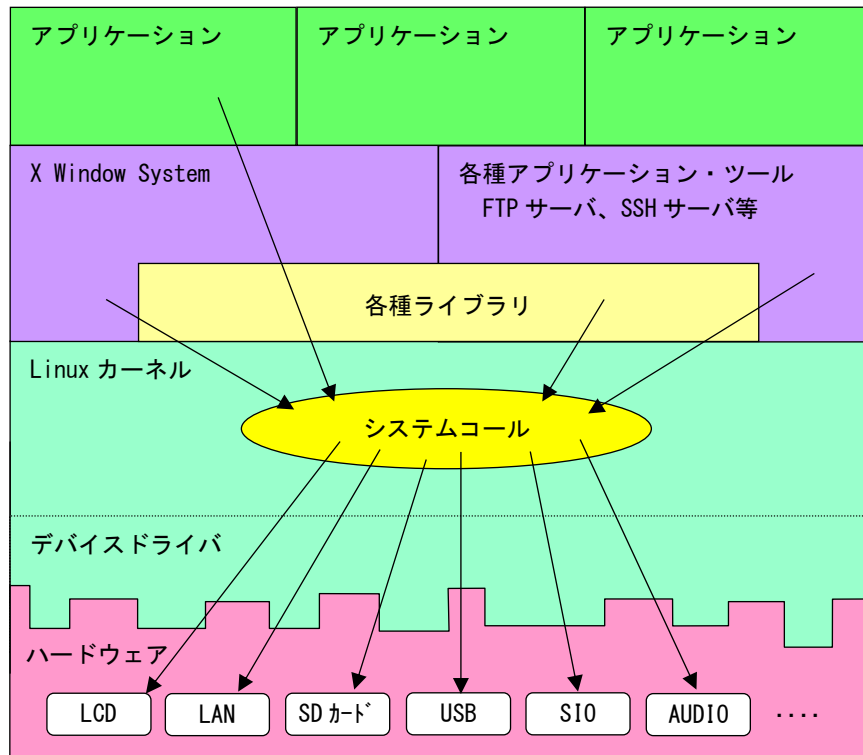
アプリケーション

アプリケーション

アプリケーション

X Window System

各種アプリケーション・ツール
FTP サーバ、SSH サーバ等

各種ライブラリ

Linux カーネル

システムコール

デバイスドライバ

ハードウェア

LCD

LAN

SD ｶｰﾄﾞ

USB

SIO

AUDIO

‥‥